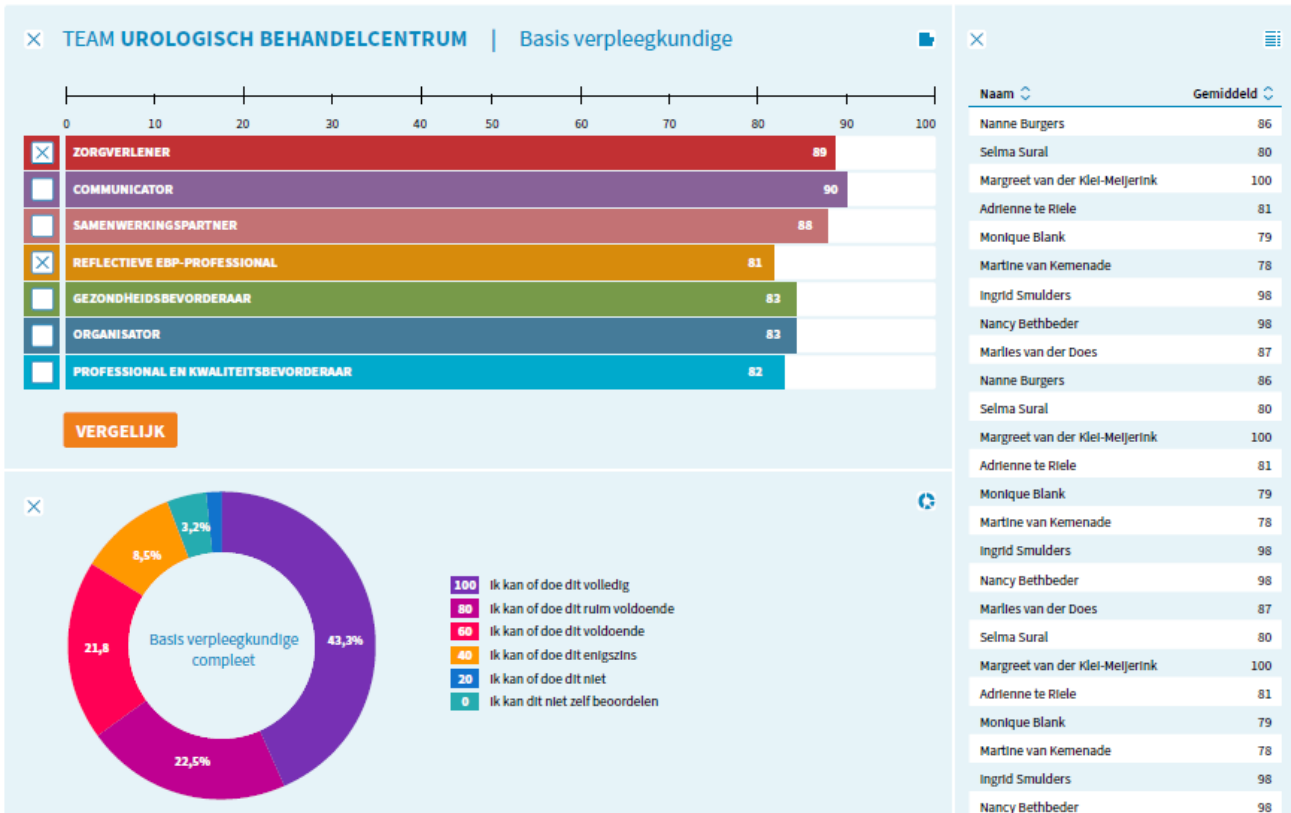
TEAM UROLOGISCH BEHANDELCENTRUM | Basis verpleegkundige

0 10 20 30 40 50 60 70 80 90 100

ZORGVERLENER 89
COMMUNICATOR 90
SAMENWERKINGSPARTNER 88
REFLECTIEVE EBP-PROFESSIONAL 81
GEZONDHEIDSBEVORDERAAR 83
ORGANISATOR 83
PROFESSIONAL EN KWALITEITSBEVORDERAAR 82

VERGELIJK

Basis verpleegkundige compleet

43,3%
22,5%
21,8
8,5%
3,2%

100 Ik kan of doe dit volledig
80 Ik kan of doe dit ruim voldoende
60 Ik kan of doe dit voldoende
40 Ik kan of doe dit enigszins
20 Ik kan of doe dit niet
0 Ik kan dit niet zelf beoordelen

| Naam | Gemiddeld |
|---|---|
| Nanne Burgers | 86 |
| Selma Sural | 80 |
| Margreet van der Klei-Meijerink | 100 |
| Adrienne te Riele | 81 |
| Monique Blank | 79 |
| Martine van Kemenade | 78 |
| Ingrid Smulders | 98 |
| Nancy Bethbeder | 98 |
| Marlies van der Does | 87 |
| Nanne Burgers | 86 |
| Selma Sural | 80 |
| Margreet van der Klei-Meijerink | 100 |
| Adrienne te Riele | 81 |
| Monique Blank | 79 |
| Martine van Kemenade | 78 |
| Ingrid Smulders | 98 |
| Nancy Bethbeder | 98 |
| Marlies van der Does | 87 |
| Selma Sural | 80 |
| Margreet van der Klei-Meijerink | 100 |
| Adrienne te Riele | 81 |
| Monique Blank | 79 |
| Martine van Kemenade | 78 |
| Ingrid Smulders | 98 |
| Nancy Bethbeder | 98 |